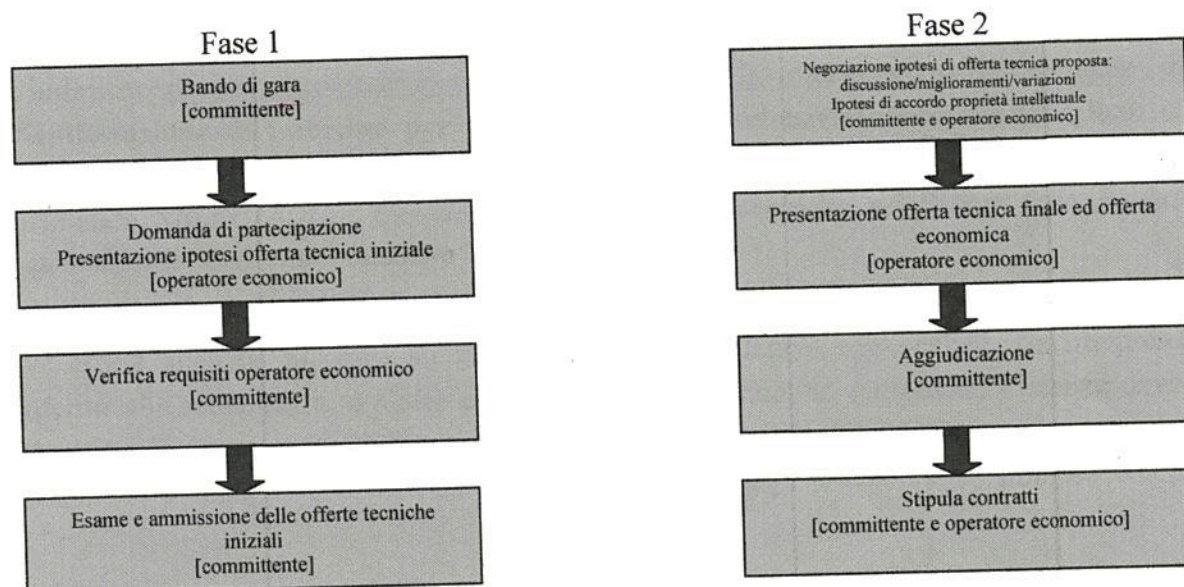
Fase 1

Bando di gara
[committente]

Domanda di partecipazione
Presentazione ipotesi offerta tecnica iniziale
[operatore economico]

Verifica requisiti operatore economico
[committente]

Esame e ammissione delle offerte tecniche iniziali
[committente]

Fase 2

Negoziazione ipotesi di offerta tecnica proposta:
discussione/miglioramenti/variazioni
Ipotesi di accordo proprietà intellettuale
[committente e operatore economico]

Presentazione offerta tecnica finale ed offerta economica
[operatore economico]

Aggiudicazione
[committente]

Stipula contratti
[committente e operatore economico]